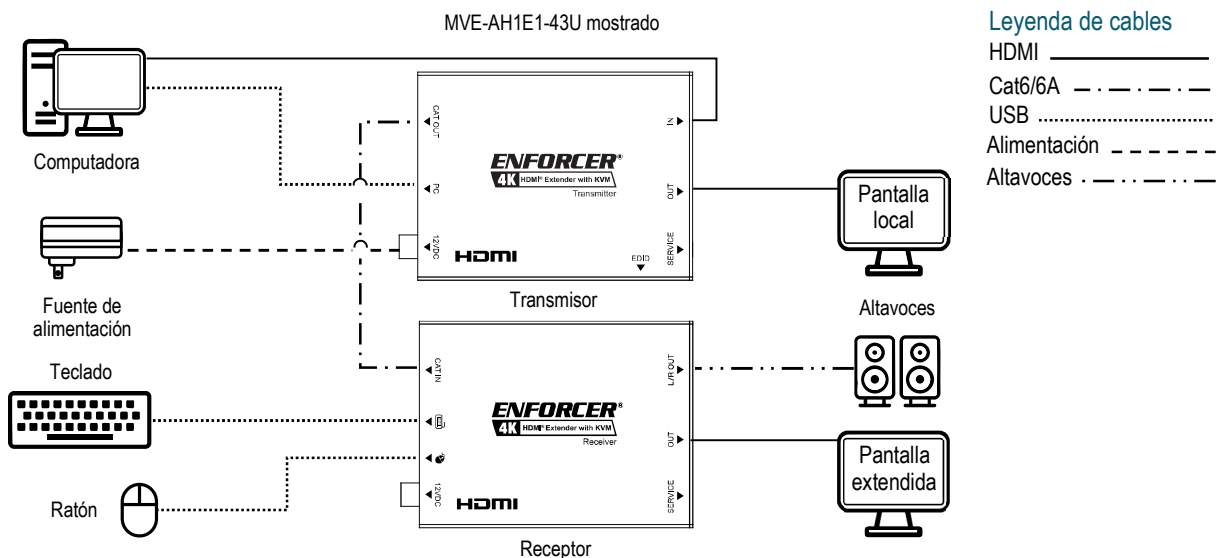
MVE-AH1E1-43U mostrado

Leyenda de cables
HDMI
Cat6/6A
USB
Alimentación
Altavoces

Computadora

CAT OUT
PC
12VDC
IN
OUT
SERVICE
EDID

ENFORCER®
4K HDMI® Extender with KVM
Transmitter

HDMI

Pantalla local

Fuente de alimentación

Transmisor

Altavoces

Teclado

CAT IN
12VDC
L/R OUT
OUT
SERVICE

ENFORCER®
4K HDMI® Extender with KVM
Receiver

HDMI

Pantalla extendida

Ratón

Receptor